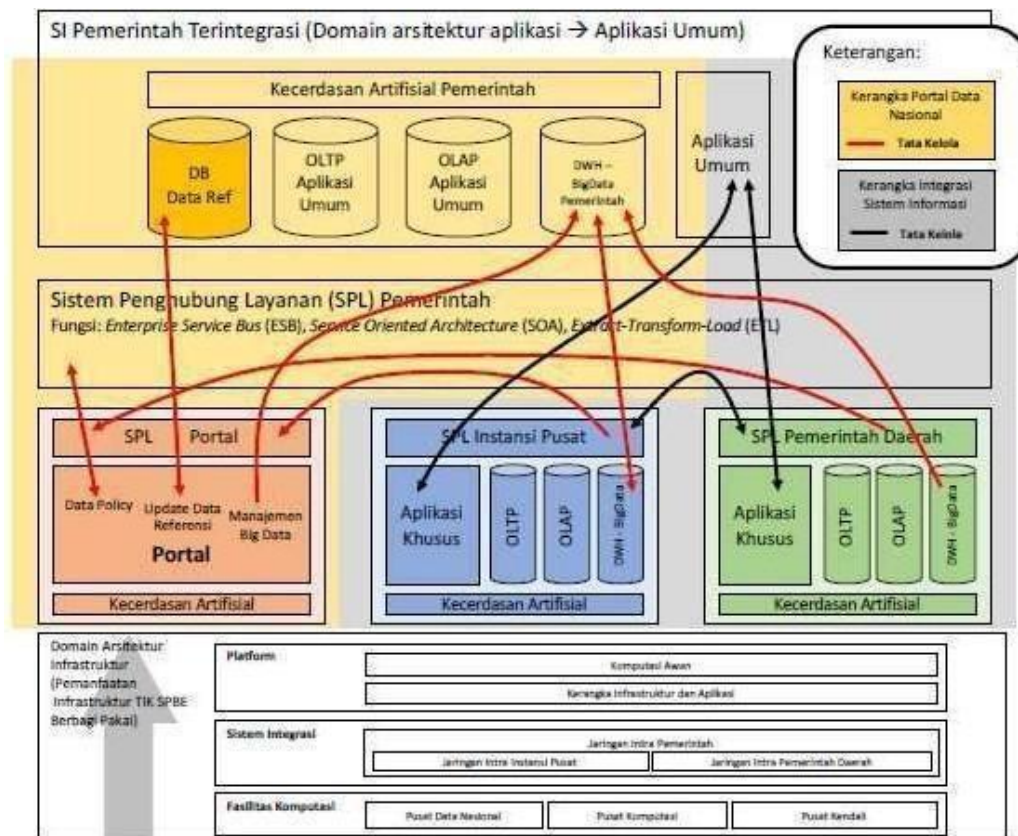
SI Pemerintah Terintegrasi (Domain arsitektur aplikasi → Aplikasi Umum)

Keterangan:

Kerangka Portal Data Nasional

Tata Kelola

Kerangka Integrasi Sistem Informasi

Tata Kelola

Kecerdasan Artifisial Pemerintah

DB Data Ref

OLTP Aplikasi Umum

OLAP Aplikasi Umum

DWH – BigData Pemerintah

Aplikasi Umum

Sistem Penghubung Layanan (SPL) Pemerintah

Fungsi: *Enterprise Service Bus* (ESB), *Service Oriented Architecture* (SOA), *Extract-Transform-Load* (ETL)

SPL Portal

Data Policy

Update Data Referensi

Manajemen Big Data

Portal

Kecerdasan Artifisial

SPL Instansi Pusat

Aplikasi Khusus

OLTP

OLAP

DWH - BigData

Kecerdasan Artifisial

SPL Pemerintah Daerah

Aplikasi Khusus

OLTP

OLAP

DWH - BigData

Kecerdasan Artifisial

Domain Arsitektur Infrastruktur (Pemanfaatan Infrastruktur TIK SPBE Berbagi Pakai)

Platform

Komputasi Awan

Kerangka Infrastruktur dan Aplikasi

Sistem Integrasi

Jaringan Intra Pemerintah

Jaringan Intra Instansi Pusat

Jaringan Intra Pemerintah Daerah

Fasilitas Komputasi

Pusat Data Nasional

Pusat Komputasi

Pusat Kendali